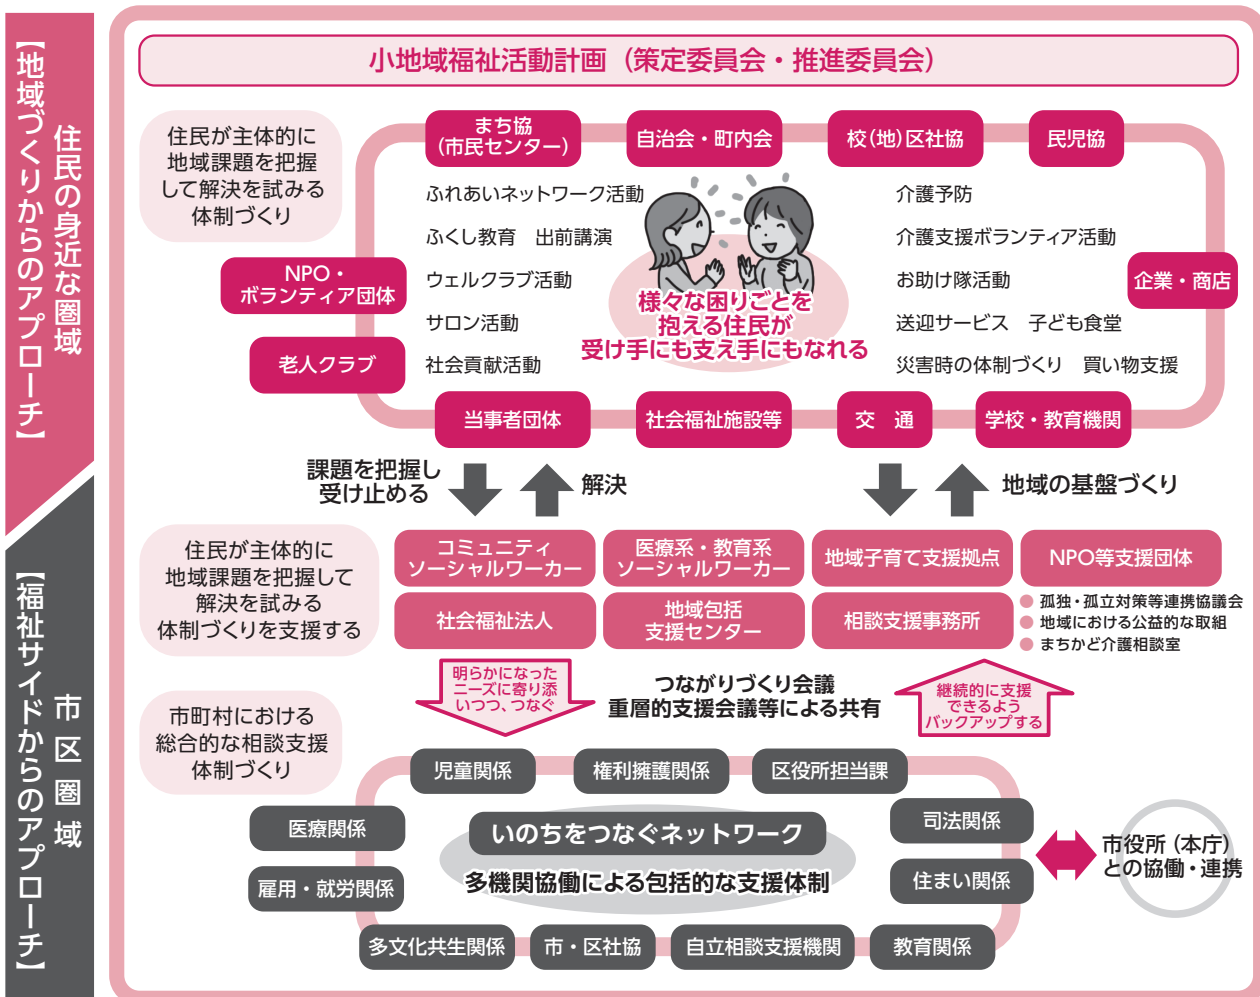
【地域づくりからのアプローチ】
住民の身近な圏域

【福祉サイドからのアプローチ】
市区圏域

小地域福祉活動計画（策定委員会・推進委員会）

住民が主体的に地域課題を把握して解決を試みる体制づくり

まち協（市民センター）
自治会・町内会
校(地)区社協
民児協

NPO・ボランティア団体
老人クラブ
企業・商店

ふれあいネットワーク活動
ふくし教育　出前講演
ウェルクラブ活動
サロン活動
社会貢献活動

様々な困りごとを抱える住民が受け手にも支え手にもなれる

介護予防
介護支援ボランティア活動
お助け隊活動
送迎サービス　子ども食堂
災害時の体制づくり　買い物支援

当事者団体
社会福祉施設等
交　通
学校・教育機関

課題を把握し受け止める
解決
地域の基盤づくり

住民が主体的に地域課題を把握して解決を試みる体制づくりを支援する

コミュニティソーシャルワーカー
医療系・教育系ソーシャルワーカー
地域子育て支援拠点
NPO等支援団体
社会福祉法人
地域包括支援センター
相談支援事務所

孤独・孤立対策等連携協議会
地域における公益的な取組
まちかど介護相談室

明らかになったニーズに寄り添いつつ、つなぐ
つながりづくり会議
重層的支援会議等による共有
継続的に支援できるようバックアップする

市町村における総合的な相談支援体制づくり

児童関係
権利擁護関係
区役所担当課
医療関係
雇用・就労関係
司法関係
住まい関係
いのちをつなぐネットワーク
多機関協働による包括的な支援体制
多文化共生関係
市・区社協
自立相談支援機関
教育関係

市役所（本庁）との協働・連携